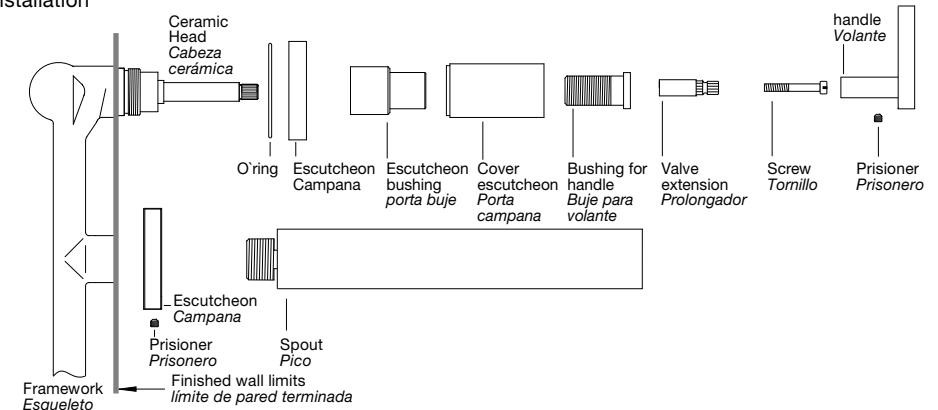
Installation

Ceramic Head
*Cabeza cerámica*

handle
*Volante*

O`ring

Escutcheon
Campana

Escutcheon bushing
*porta buje*

Cover escutcheon
*Porta campana*

Bushing for handle
*Buje para volante*

Valve extension
*Prolongador*

Screw
*Tornillo*

Prisioner
*Prisonero*

Escutcheon
*Campana*

Prisioner
*Prisonero*

Spout
*Pico*

Framework
*Esqueleto*

Finished wall limits
*límite de pared terminada*